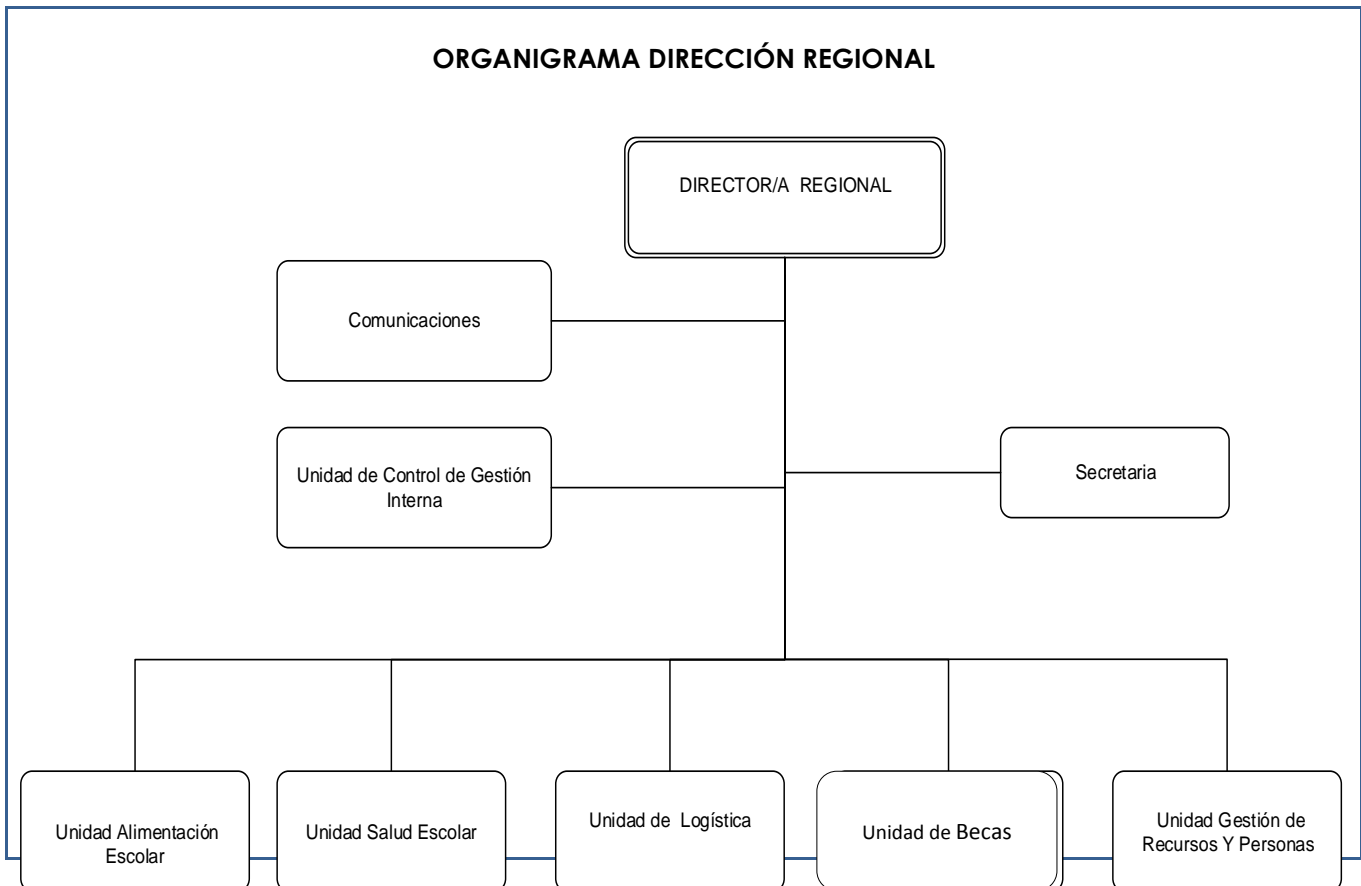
ORGANIGRAMA DIRECCIÓN REGIONAL

DIRECTOR/A REGIONAL

Comunicaciones

Unidad de Control de Gestión Interna

Secretaria

Unidad Alimentación Escolar

Unidad Salud Escolar

Unidad de Logística

Unidad de Becas

Unidad Gestión de Recursos Y Personas